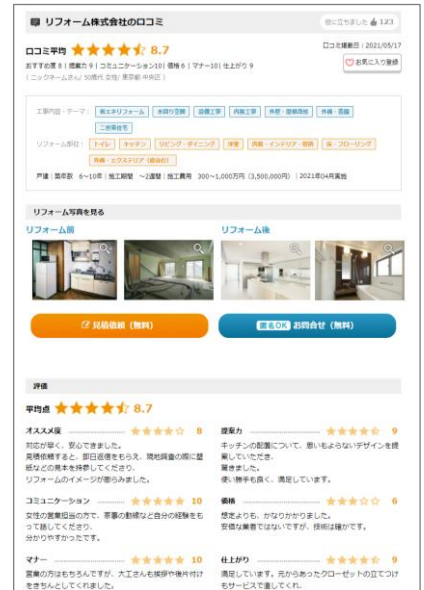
リフォーム株式会社の口コミ

役に立ちました 123

口コミ平均 8.7

口コミ掲載日：2021/05/17

おすすめ度 8 | 提案力 9 | コミュニケーション 10 | 価格 6 | マナー 10 | 仕上がり 9

お気に入り登録

（ニックネーム さん／50歳代 女性／東京都 中央区）

工事内容・テーマ： 省エネリフォーム　水回り交換　設備工事　内装工事　外壁・屋根改修　外構・造園　二世帯住宅

リフォーム部位： トイレ　キッチン　リビング・ダイニング　洋室　内装・インテリア・収納　床・フローリング　外構・エクステリア（庭含む）

戸建｜築年数 6〜10年｜施工期間 〜2週間｜施工費用 300〜1,000万円（3,500,000円）｜2021年04月実施

リフォーム写真を見る

リフォーム前

リフォーム後

見積依頼（無料）

匿名OK お問合せ（無料）

評価

平均点 8.7

オススメ度 8
対応が早く、安心できました。
見積依頼すると、即日返信をもらえ、現地調査の際に雑誌などの見本を持参してくださり、リフォームのイメージが膨らみました。

提案力 9
キッチンの配置について、思いもよらないデザインを提案していただき、驚きました。
使い勝手も良く、満足しています。

コミュニケーション 10
女性の営業担当の方で、事務の動線など自分の経験をもって話してくださり、分かりやすかったです。

価格 6
想定よりも、かなりかかりました。
安価な業者ではないですが、技術は確かです。

マナー 10
営業の方はもちろんですが、大工さんも挨拶や後片付けをきちんとしてくれました。

仕上がり 9
満足しています。元からあったクローゼットの立てつけもサービスで直してくれ、